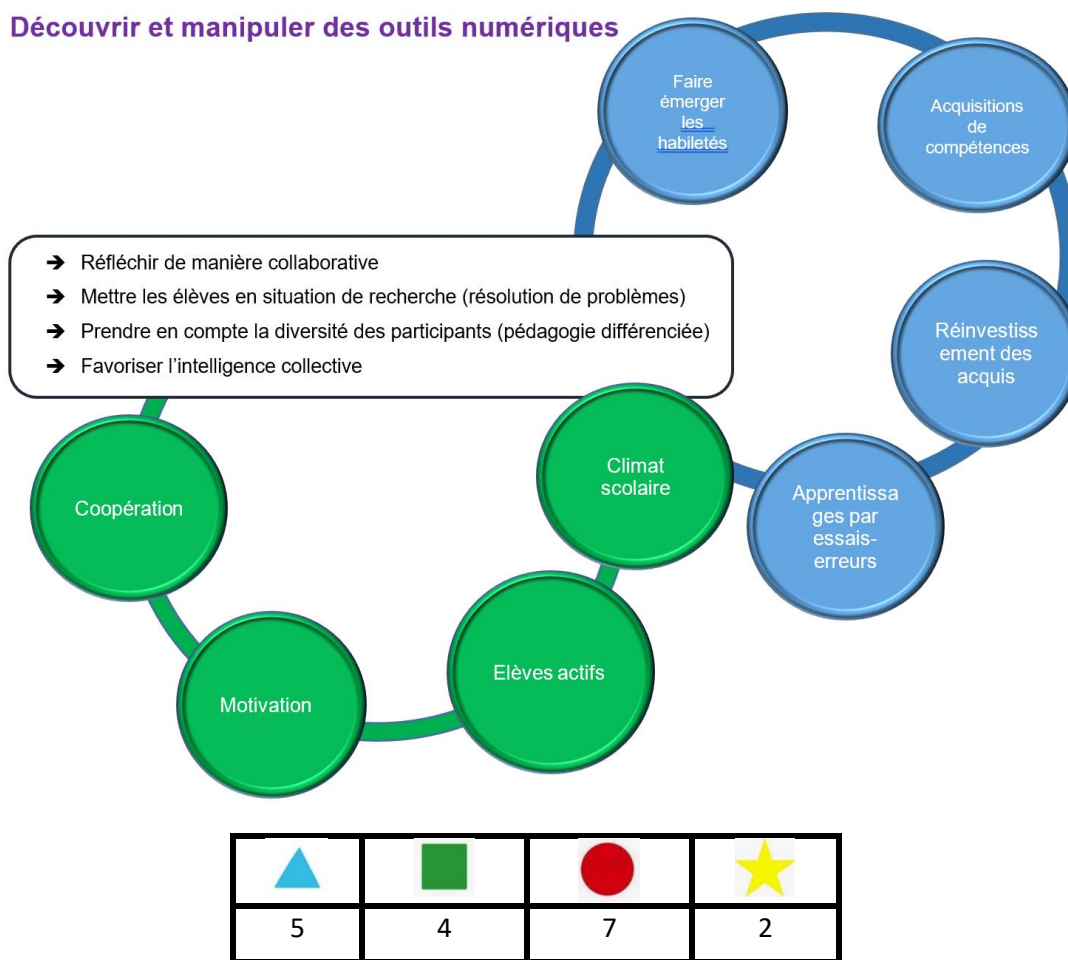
Découvrir et manipuler des outils numériques

Faire émerger les habiletés

Acquisitions de compétences

→ Réfléchir de manière collaborative
→ Mettre les élèves en situation de recherche (résolution de problèmes)
→ Prendre en compte la diversité des participants (pédagogie différenciée)
→ Favoriser l’intelligence collective

Réinvestissement des acquis

Climat scolaire

Coopération

Apprentissages par essais-erreurs

Elèves actifs

Motivation

| | | | |
|---|---|---|---|
| 5 | 4 | 7 | 2 |